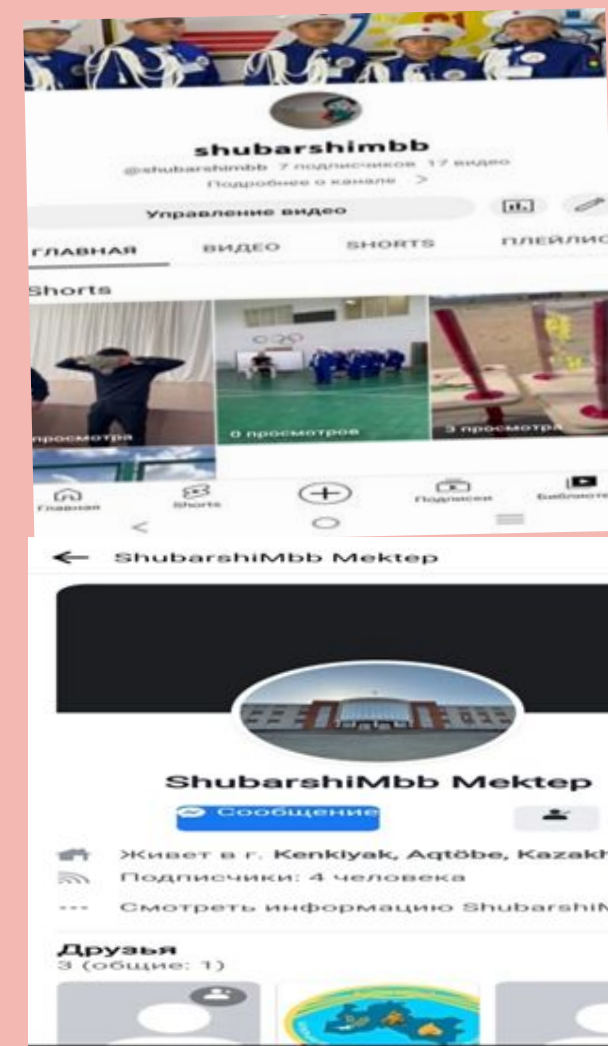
shubarshimbb
@shubarshimbb 7 подписчиков 17 видео
Подробнее о канале >
Управление видео
ГЛАВНАЯ ВИДЕО SHORTS ПЛЕЙЛИС
Shorts
просмотра
0 просмотров
3 просмотра
Главная Shorts Подписки Библиоте

← ShubarshiMbb Mektep
ShubarshiMbb Mektep
Сообщение
Живет в г. Kenkiyak, Aqtöbe, Kazakh
Подписчики: 4 человека
Смотреть информацию ShubarshiM
Друзья
3 (общие: 1)